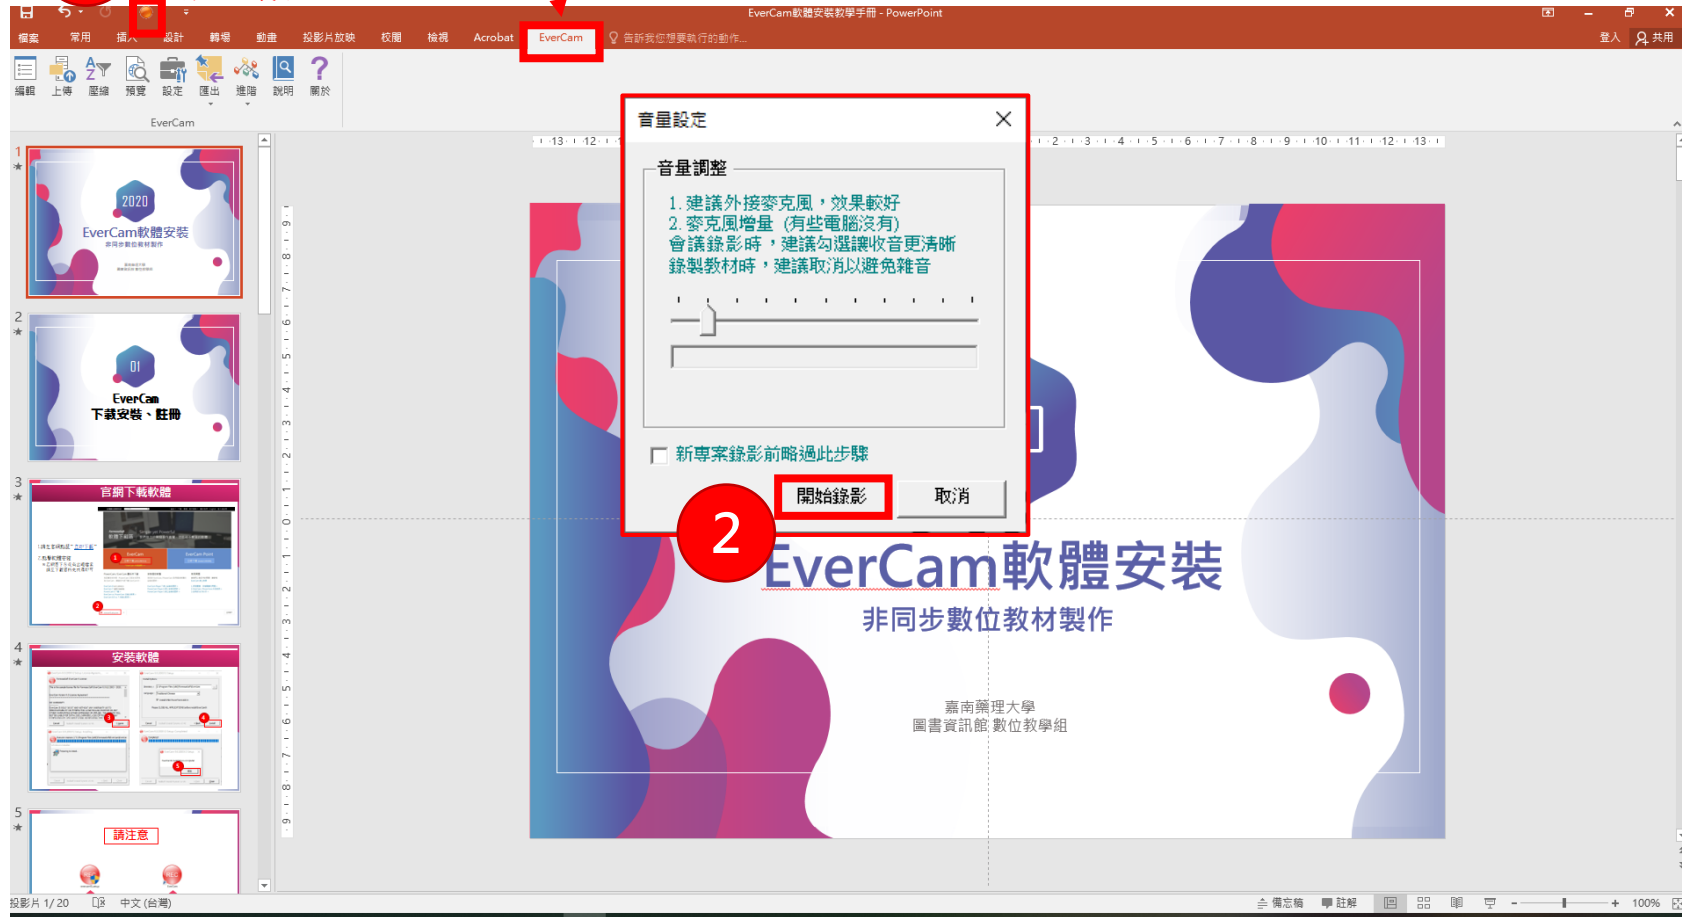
EverCam軟體安裝教學手冊 - PowerPoint

檔案 常用 插入 設計 轉場 動畫 投影片放映 校閱 檢視 Acrobat EverCam 告訴我您想要執行的動作...

登入 共用

編輯 上傳 壓縮 預覽 設定 匯出 進階 說明 關於

EverCam

2020
EverCam軟體安裝
非同步數位教材製作

01
EverCam
下載安裝、註冊

官網下載軟體

安裝軟體

請注意

音量設定

音量調整

1. 建議外接麥克風，效果較好
2. 麥克風增量 (有些電腦沒有)
會議錄影時，建議勾選讓收音更清晰
錄製教材時，建議取消以避免雜音

新專案錄影前略過此步驟

開始錄影 取消

2

EverCam軟體安裝
非同步數位教材製作

嘉南藥理大學
圖書資訊館 數位教學組

投影片 1/20 中文 (台灣) 備忘稿 註解 100%